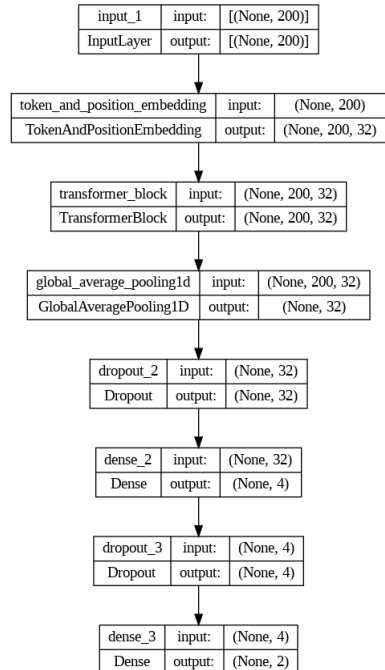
| input_1 | input: | [(None, 200)] |
|---|---|---|
| InputLayer | output: | [(None, 200)] |

| token_and_position_embedding | input: | (None, 200) |
|---|---|---|
| TokenAndPositionEmbedding | output: | (None, 200, 32) |

| transformer_block | input: | (None, 200, 32) |
|---|---|---|
| TransformerBlock | output: | (None, 200, 32) |

| global_average_pooling1d | input: | (None, 200, 32) |
|---|---|---|
| GlobalAveragePooling1D | output: | (None, 32) |

| dropout_2 | input: | (None, 32) |
|---|---|---|
| Dropout | output: | (None, 32) |

| dense_2 | input: | (None, 32) |
|---|---|---|
| Dense | output: | (None, 4) |

| dropout_3 | input: | (None, 4) |
|---|---|---|
| Dropout | output: | (None, 4) |

| dense_3 | input: | (None, 4) |
|---|---|---|
| Dense | output: | (None, 2) |